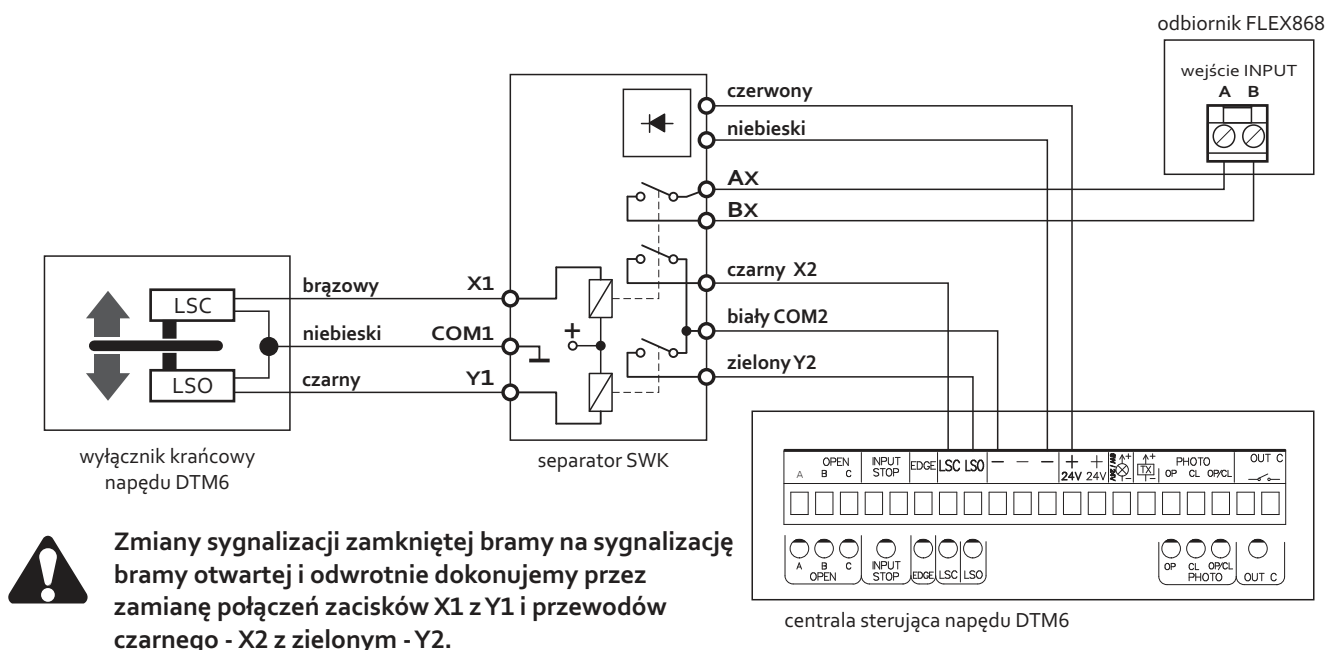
odbiornik FLEX868

wejście INPUT
A B

czerwony
niebieski
AX
BX
czarny X2
biały COM2
zielony Y2

LSC
LSO

brązowy
niebieski
czarny

X1
COM1
Y1

+

wyłącznik krańcowy napędu DTM6

separator SWK

A OPEN B C | INPUT STOP | EDGE | LSC | LSO | — | — | — | + 24V | + 24V | | TX | PHOTO OP CL OP/CL | OUT C

A B C OPEN | INPUT STOP | EDGE | LSC | LSO | OP CL OP/CL PHOTO | OUT C

centrala sterująca napędu DTM6

Zmiany sygnalizacji zamkniętej bramy na sygnalizację bramy otwartej i odwrotnie dokonujemy przez zamianę połączeń zacisków X1 z Y1 i przewodów czarnego - X2 z zielonym - Y2.